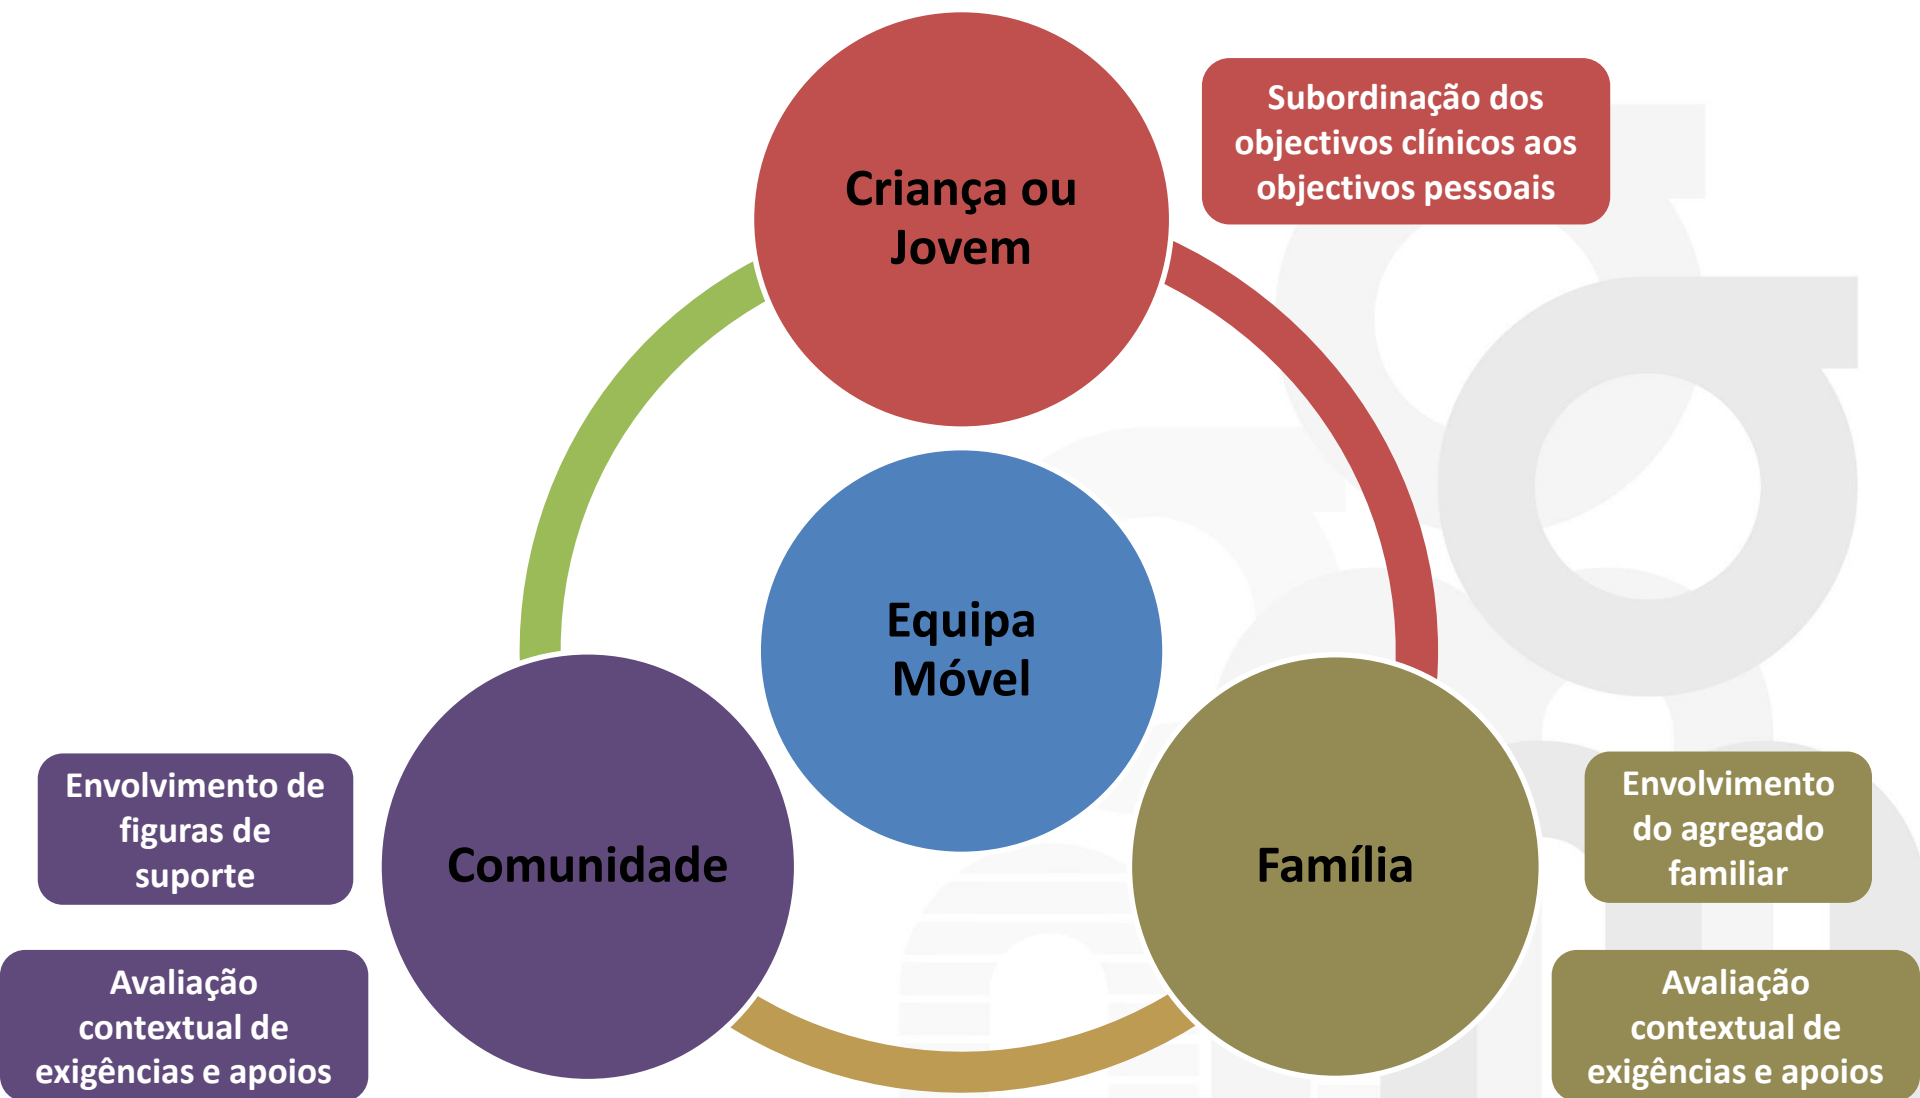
Criança ou Jovem

Subordinação dos objectivos clínicos aos objectivos pessoais

Equipa Móvel

Envolvimento de figuras de suporte

Comunidade

Família

Envolvimento do agregado familiar

Avaliação contextual de exigências e apoios

Avaliação contextual de exigências e apoios